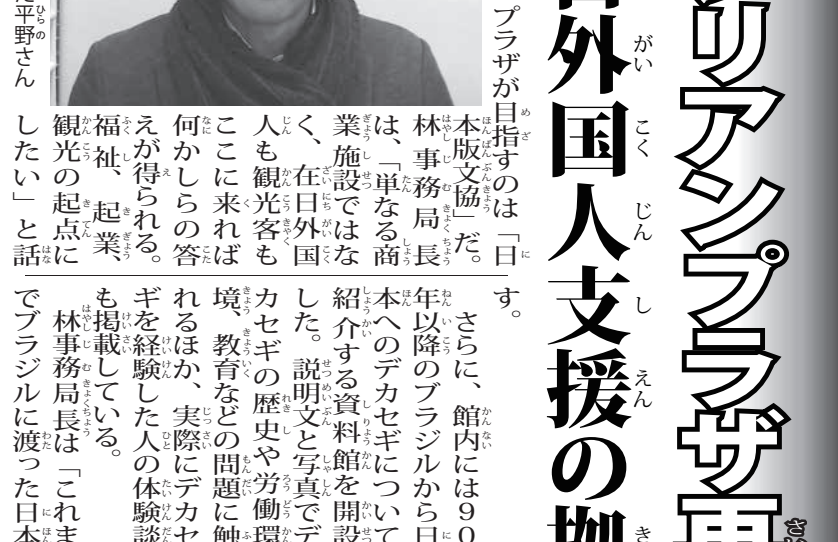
平野さん

プラザが目指すのは「日本版文協」だ。林事務局長は、「単なる商業施設ではなく、在日外国人も観光客も、ここに来れば何かしらの答えが得られる。福祉、起業、観光の起点にしたい」と話す。

さらに、館内には90年以降のブラジルから日本へのデカセギについて紹介する資料館を開設した。説明文と写真でデカセギの歴史や労働環境、教育などの問題に触れるほか、実際にデカセギを経験した人の体験談も掲載している。

林事務局長は「これまでブラジルに渡った日本

リアンプラザ再
外国人支援の拠